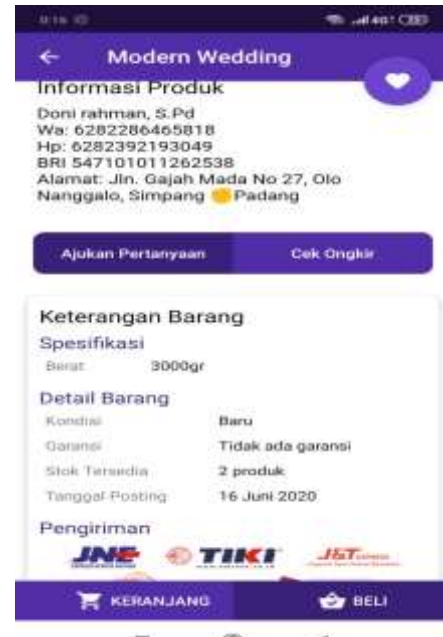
Modern Wedding

Informasi Produk

Doni rahman, S.Pd
Wa: 6282286465818
Hp: 6282392193049
BRI 547101011262538
Alamat: Jln. Gajah Mada No 27, Olo Nanggalo, Simpang Padang

Ajukan Pertanyaan

Cek Ongkir

Keterangan Barang

Spesifikasi

| Berat | 3000gr |
|---|---|

Detail Barang

| Kondisi | Baru |
|---|---|
| Garansi | Tidak ada garansi |
| Stok Tersedia | 2 produk |
| Tanggal Posting | 16 Juni 2020 |

Pengiriman

JNE

TIKI

J&T

KERANJANG

BELI